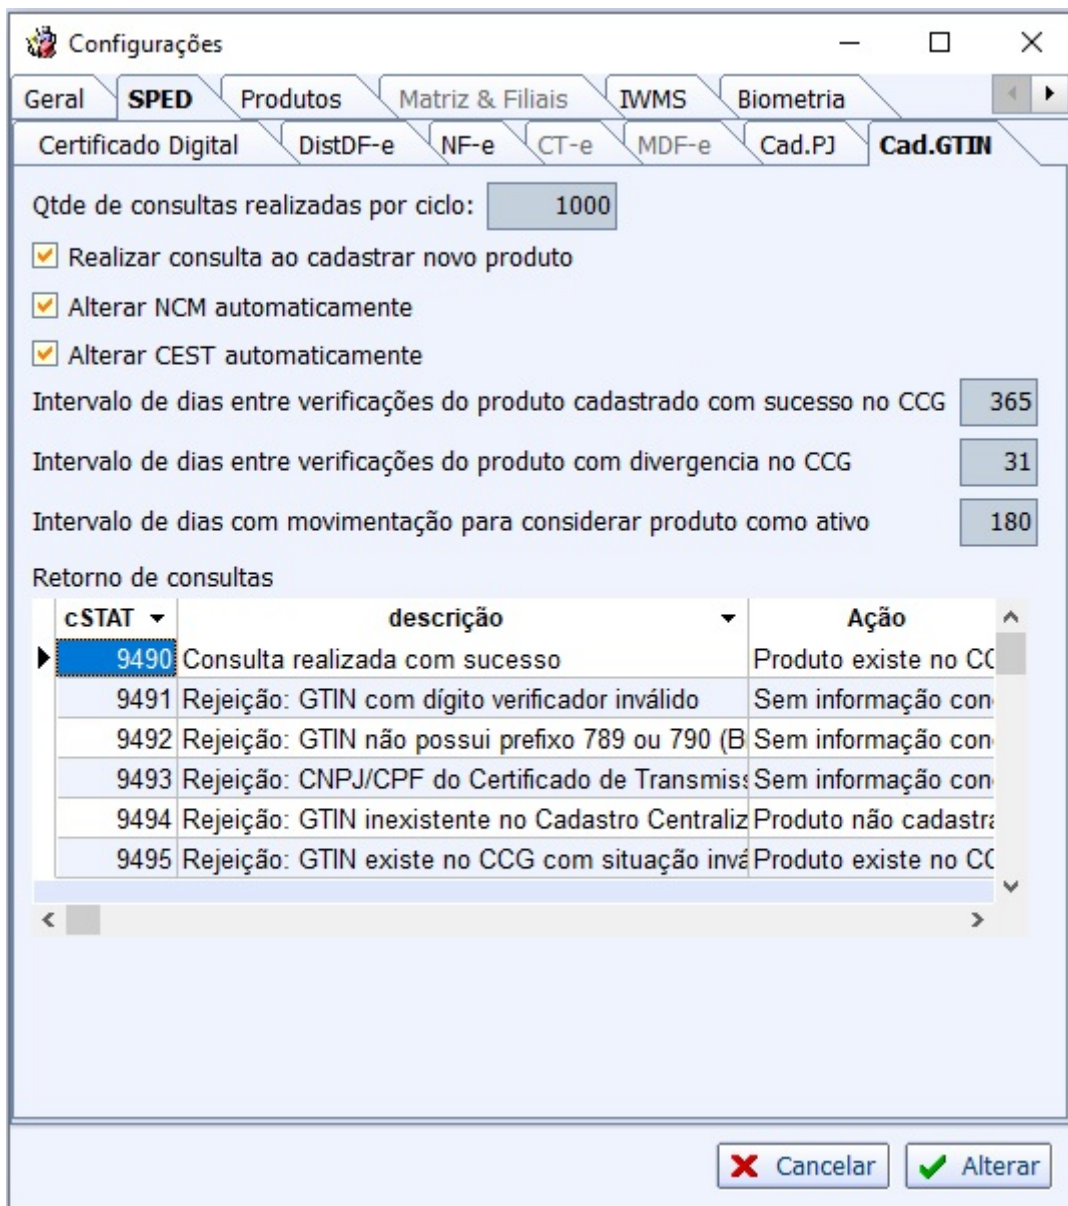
Configurações

Geral | SPED | Produtos | Matriz & Filiais | IWMS | Biometria

Certificado Digital | DistDF-e | NF-e | CT-e | MDF-e | Cad.PJ | Cad.GTIN

Qtde de consultas realizadas por ciclo: 1000

Realizar consulta ao cadastrar novo produto

Alterar NCM automaticamente

Alterar CEST automaticamente

Intervalo de dias entre verificações do produto cadastrado com sucesso no CCG 365

Intervalo de dias entre verificações do produto com divergencia no CCG 31

Intervalo de dias com movimentação para considerar produto como ativo 180

Retorno de consultas

| cSTAT | descrição | Ação |
|---|---|---|
| 9490 | Consulta realizada com sucesso | Produto existe no CC |
| 9491 | Rejeição: GTIN com dígito verificador inválido | Sem informação con |
| 9492 | Rejeição: GTIN não possui prefixo 789 ou 790 (B | Sem informação con |
| 9493 | Rejeição: CNPJ/CPF do Certificado de Transmiss | Sem informação con |
| 9494 | Rejeição: GTIN inexistente no Cadastro Centraliz | Produto não cadastra |
| 9495 | Rejeição: GTIN existe no CCG com situação invá | Produto existe no CC |

Cancelar Alterar